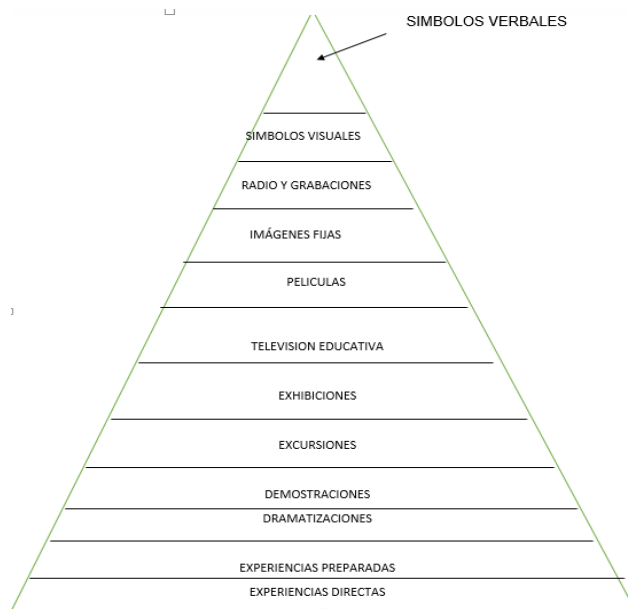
SIMBOLOS VERBALES

SIMBOLOS VISUALES

RADIO Y GRABACIONES

IMÁGENES FIJAS

PELICULAS

TELEVISION EDUCATIVA

EXHIBICIONES

EXCURSIONES

DEMOSTRACIONES

DRAMATIZACIONES

EXPERIENCIAS PREPARADAS

EXPERIENCIAS DIRECTAS